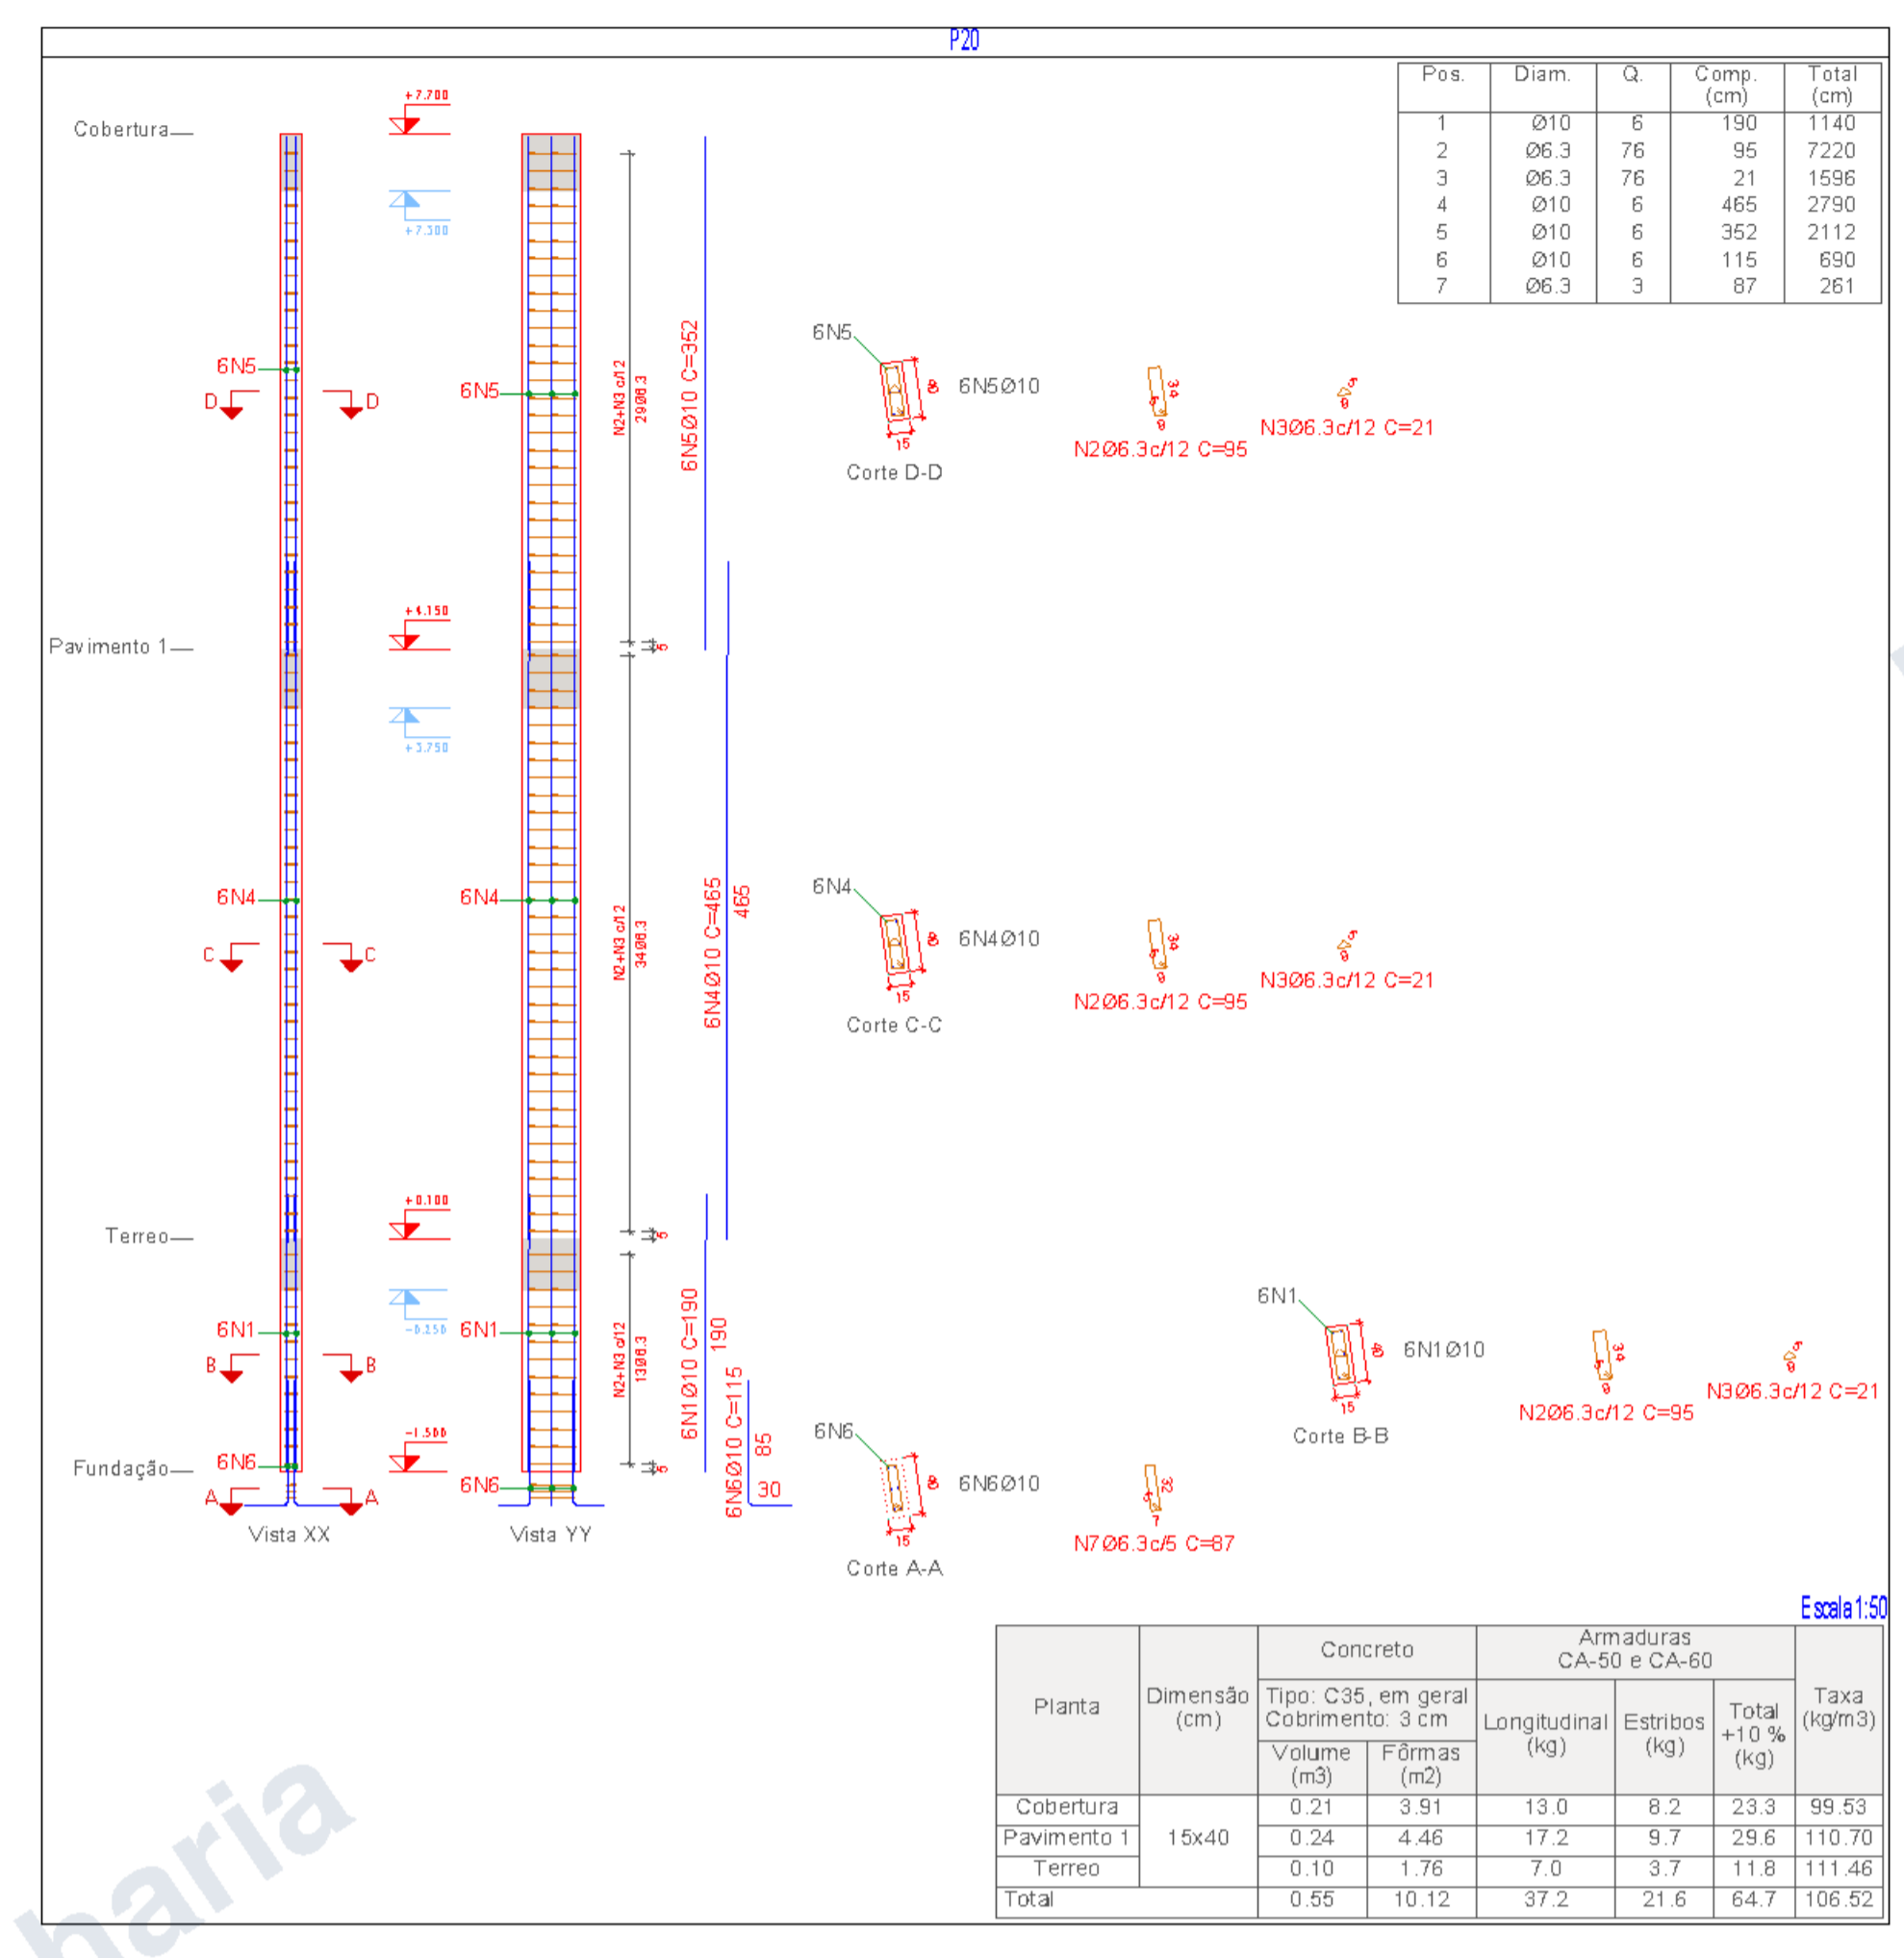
P20

| Pos. | Diam. | Q. | Comp. (cm) | Total (cm) |
|---|---|---|---|---|
| 1 | Ø10 | 6 | 190 | 1140 |
| 2 | Ø6.3 | 76 | 95 | 7220 |
| 3 | Ø6.3 | 76 | 21 | 1596 |
| 4 | Ø10 | 6 | 465 | 2790 |
| 5 | Ø10 | 6 | 352 | 2112 |
| 6 | Ø10 | 6 | 115 | 690 |
| 7 | Ø6.3 | 3 | 87 | 261 |

Cobertura
+7.700
+7.300
Pavimento 1
+4.150
+3.750
Terreo
+0.100
-0.250
Fundação
-1.500

6N5
D D
6N4
C C
6N1
B B
6N6
A A
Vista XX

6N5
6N4
6N1
6N6
Vista YY

N2+N3 c/12
29Ø6.3
N2+N3 c/12
34Ø6.3
N2+N3 c/12
13Ø6.3

6N5Ø10 C=352
6N4Ø10 C=465
465
6N1Ø10 C=190
190
6N6Ø10 C=115
85
30

6N5
6N5Ø10
15
8
Corte D-D
N2Ø6.3c/12 C=95
N3Ø6.3c/12 C=21

6N4
6N4Ø10
15
8
Corte C-C
N2Ø6.3c/12 C=95
N3Ø6.3c/12 C=21

6N1
6N1Ø10
15
8
Corte B-B
N2Ø6.3c/12 C=95
N3Ø6.3c/12 C=21

6N6
6N6Ø10
15
8
Corte A-A
N7Ø6.3c/5 C=87

Escala 1:50

| Planta | Dimensão (cm) | Concreto Tipo: C35, em geral Cobrimento: 3 cm Volume (m3) | Fôrmas (m2) | Armaduras CA-50 e CA-60 Longitudinal (kg) | Estribos (kg) | Total +10 % (kg) | Taxa (kg/m3) |
|---|---|---|---|---|---|---|---|
| Cobertura | 15x40 | 0.21 | 3.91 | 13.0 | 8.2 | 23.3 | 99.53 |
| Pavimento 1 | | 0.24 | 4.46 | 17.2 | 9.7 | 29.6 | 110.70 |
| Terreo | | 0.10 | 1.76 | 7.0 | 3.7 | 11.8 | 111.46 |
| Total | | 0.55 | 10.12 | 37.2 | 21.6 | 64.7 | 106.52 |

haria